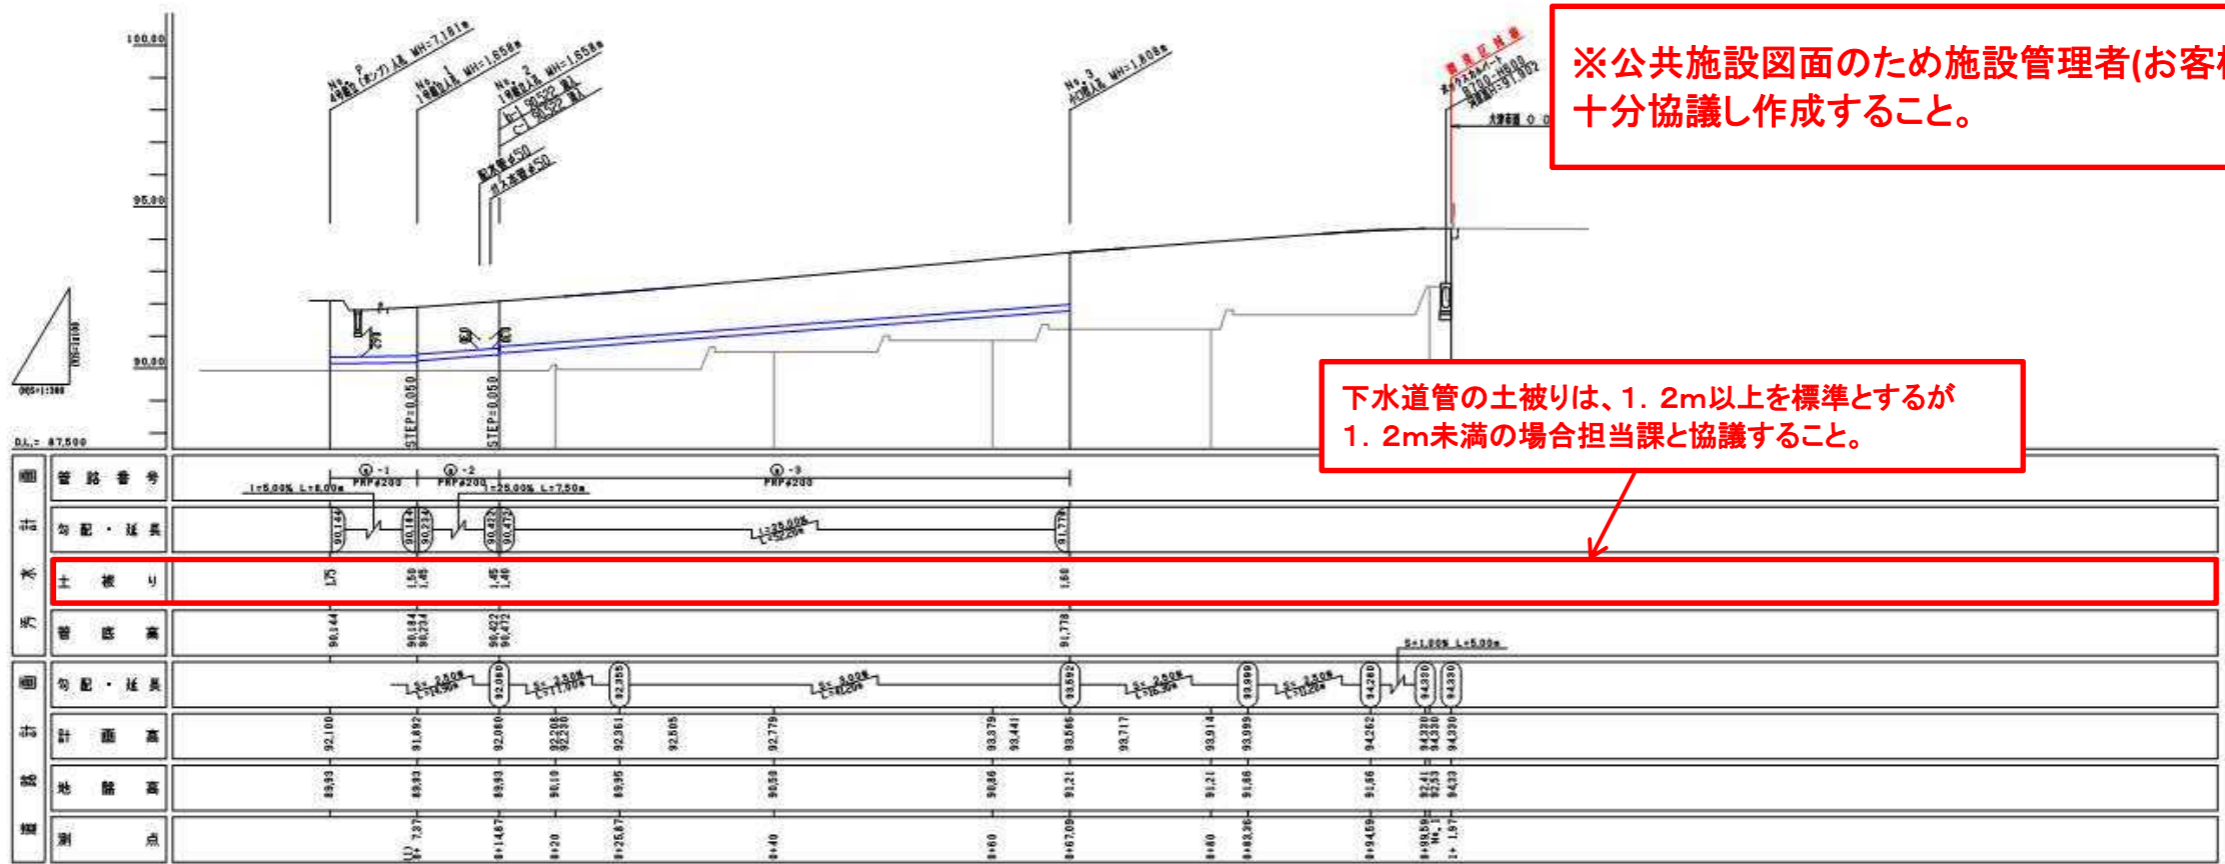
※公共施設図面のため施設管理者(お客
十分協議し作成すること。

下水道管の土被りは、1．2m以上を標準とするが
1．2m未満の場合担当課と協議すること。

100.00
95.00
90.00
D.L.= 87.500

No. P 4号組立(ポンプ)人孔 MH=7.181m
No. 1 1号組立人孔 MH=1.658m
No. 2 1号組立人孔 MH=1.658m
No. 3 小口径人孔 MH=1.808m
配水管φ50
STEP=0.050
STEP=0.050

| 計画 | 管路番号 | ⓐ-1 PRPφ200 ⓐ-2 PRPφ200 ⓐ-3 PRPφ200 |
|---|---|---|
| | 勾配・延長 | I=5.00% L=8.00m 90.144 90.184 90.234 90.422 90.472 I=25.00% L=7.50m I=25.00% 91.779 |
| 汚水 | 土被り | 1.75 1.50 1.45 1.45 1.40 1.60 |
| | 管底高 | 90.144 90.184 90.234 90.422 90.472 91.779 |
| 道路計画 | 勾配・延長 | 92.080 92.355 93.592 93.999 94.280 94.320 94.330 S=1.00% L=5.00m |
| | 計画高 | 92.100 91.892 92.080 92.208 92.230 92.361 92.505 92.779 93.379 93.441 93.566 93.717 93.914 93.999 94.262 94.320 94.330 94.330 |
| | 地盤高 | 89.93 89.93 89.93 90.10 89.95 90.59 90.86 91.21 91.21 91.86 91.86 92.41 92.53 94.33 |
| | 測点 | 0+7.37 0+14.67 0+20 0+25.67 0+40 0+60 0+67.09 0+80 0+83.36 0+94.59 0+99.59 No.1 1+1.97 |